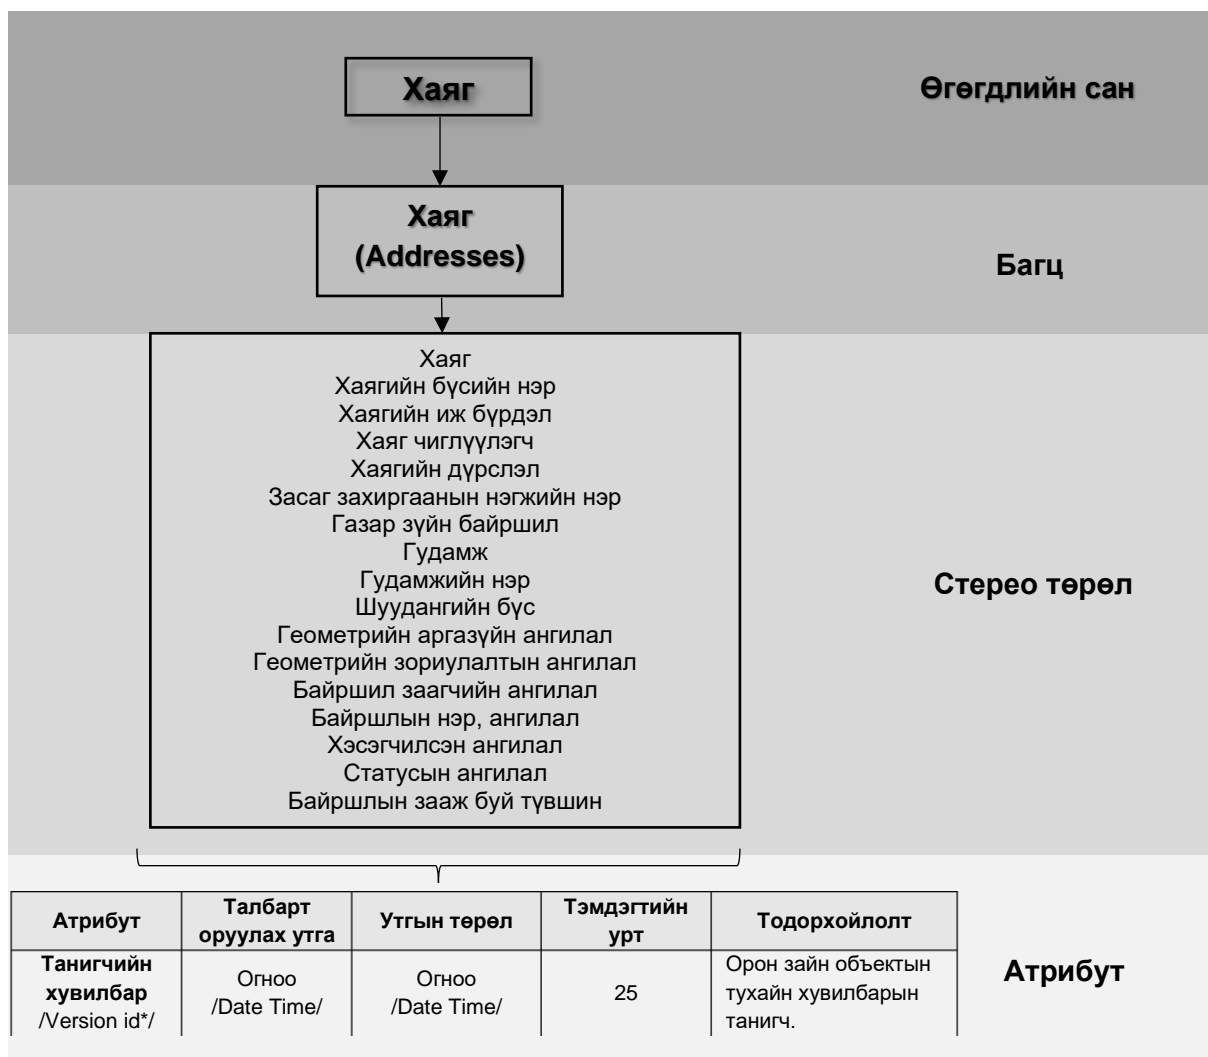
Хаяг

Өгөгдлийн сан

Хаяг
(Addresses)

Багц

Хаяг
Хаягийн бүсийн нэр
Хаягийн иж бүрдэл
Хаяг чиглүүлэгч
Хаягийн дүрслэл
Засаг захиргааны нэгжийн нэр
Газар зүйн байршил
Гудамж
Гудамжийн нэр
Шуудангийн бүс
Геометрийн аргазүйн ангилал
Геометрийн зориулалтын ангилал
Байршил заагчийн ангилал
Байршлын нэр, ангилал
Хэсэгчилсэн ангилал
Статусын ангилал
Байршлын зааж буй түвшин

Стерео төрөл

| Атрибут | Талбарт оруулах утга | Утгын төрөл | Тэмдэгтийн урт | Тодорхойлолт |
|---|---|---|---|---|
| **Танигчийн хувилбар** /Version id*/ | Огноо /Date Time/ | Огноо /Date Time/ | 25 | Орон зайн объектын тухайн хувилбарын танигч. |

Атрибут